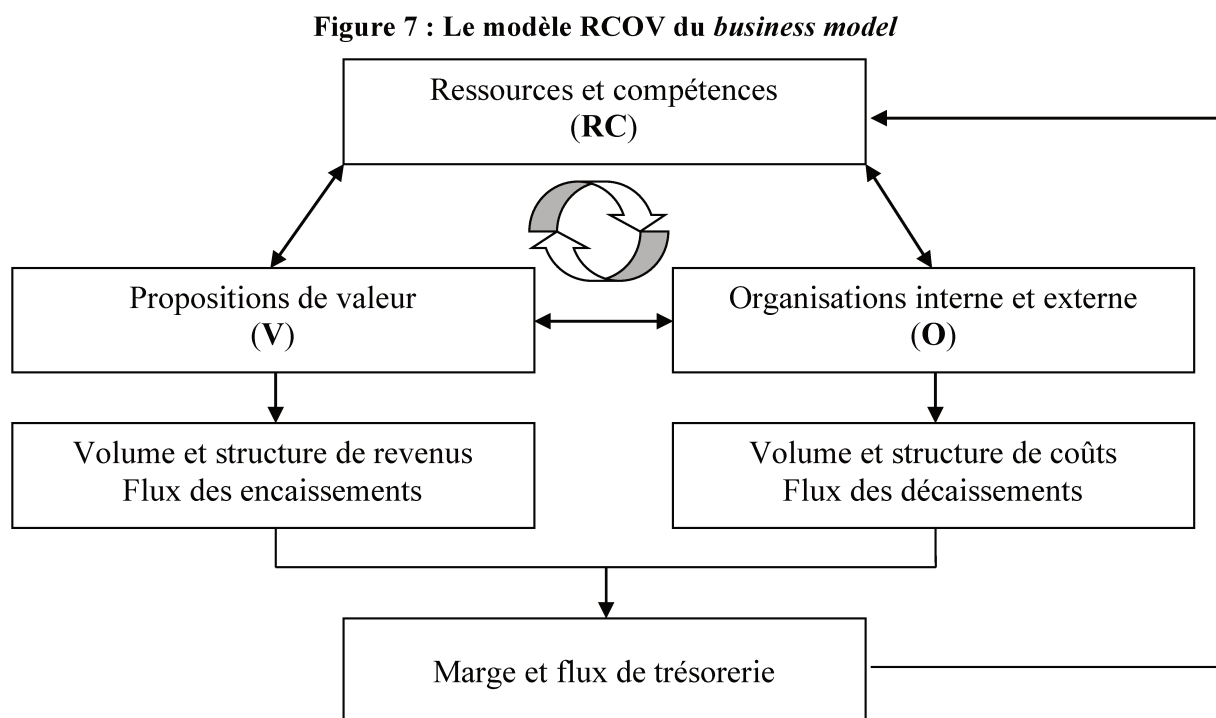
Figure 7 : Le modèle RCOV du *business model*

Ressources et compétences
(**RC**)

Propositions de valeur
(**V**)

Organisations interne et externe
(**O**)

Volume et structure de revenus
Flux des encaissements

Volume et structure de coûts
Flux des décaissements

Marge et flux de trésorerie